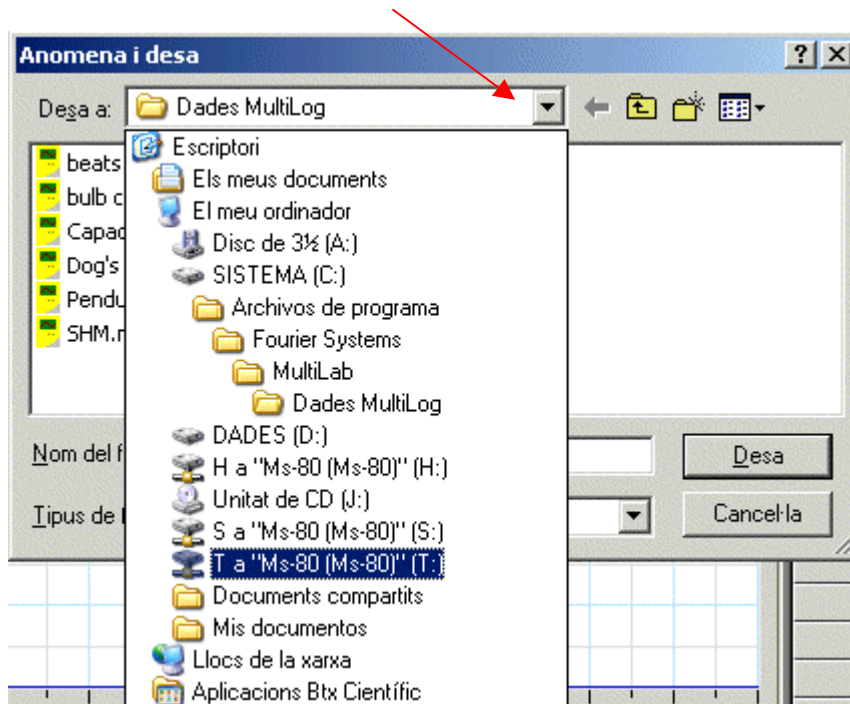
Anomena i desa

?

Desa a: Dades MultiLog

beats
bulb c
Capac
Dog's
Pendu
SHM.r

Escriptori
Els meus documents
El meu ordinador
Disc de 3½ (A:)
SISTEMA (C:)
Archivos de programa
Fourier Systems
MultiLab
Dades MultiLog
DADES (D:)
H a "Ms-80 (Ms-80)" (H:)
Unitat de CD (J:)
S a "Ms-80 (Ms-80)" (S:)
T a "Ms-80 (Ms-80)" (T:)
Documents compartits
Mis documentos
Llocs de la xarxa
Aplicacions Btx Científic

Nom del f

Tipus de

Desa

Cancel·la